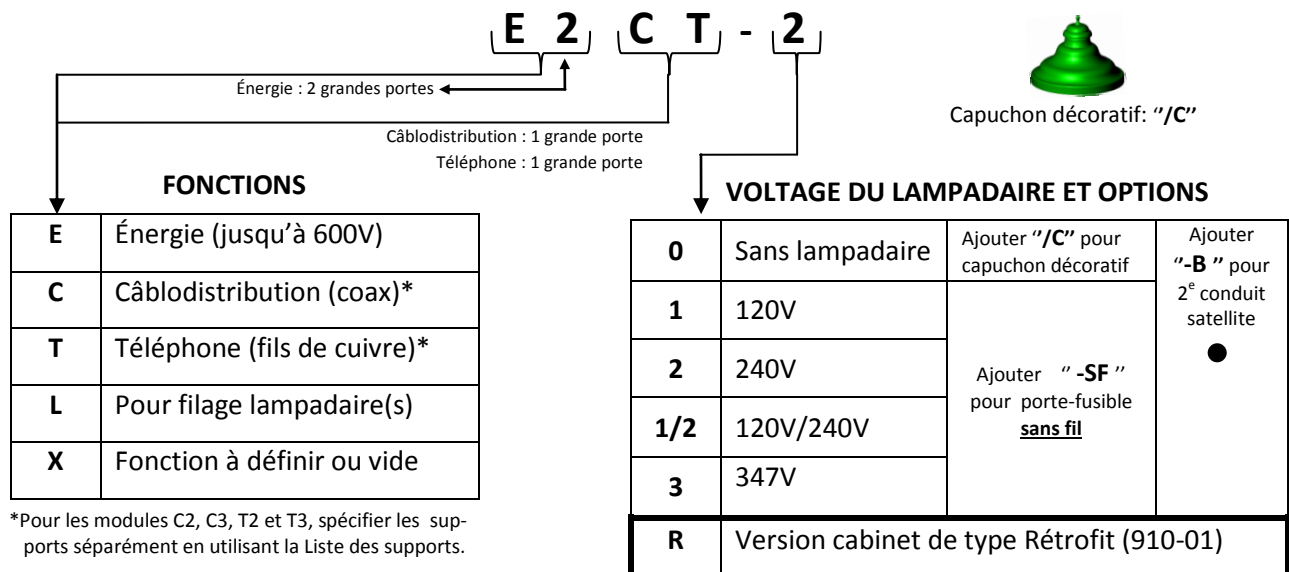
E 2 C T - 2

Énergie : 2 grandes portes

Câblodistribution : 1 grande porte

Téléphone : 1 grande porte

Capuchon décoratif: "/C"

FONCTIONS

| E | Énergie (jusqu'à 600V) |
|---|---|
| C | Câblodistribution (coax)* |
| T | Téléphone (fils de cuivre)* |
| L | Pour filage lampadaire(s) |
| X | Fonction à définir ou vide |

*Pour les modules C2, C3, T2 et T3, spécifier les supports séparément en utilisant la Liste des supports.

VOLTAGE DU LAMPADAIRE ET OPTIONS

| 0 | Sans lampadaire | Ajouter "/C" pour capuchon décoratif | Ajouter "-B " pour 2$^{e}$ conduit satellite |
|---|---|---|---|
| 1 | 120V | Ajouter " -SF " pour porte-fusible sans fil | |
| 2 | 240V | | |
| 1/2 | 120V/240V | | |
| 3 | 347V | | |
| R | Version cabinet de type Rétrofit (910-01) | | |